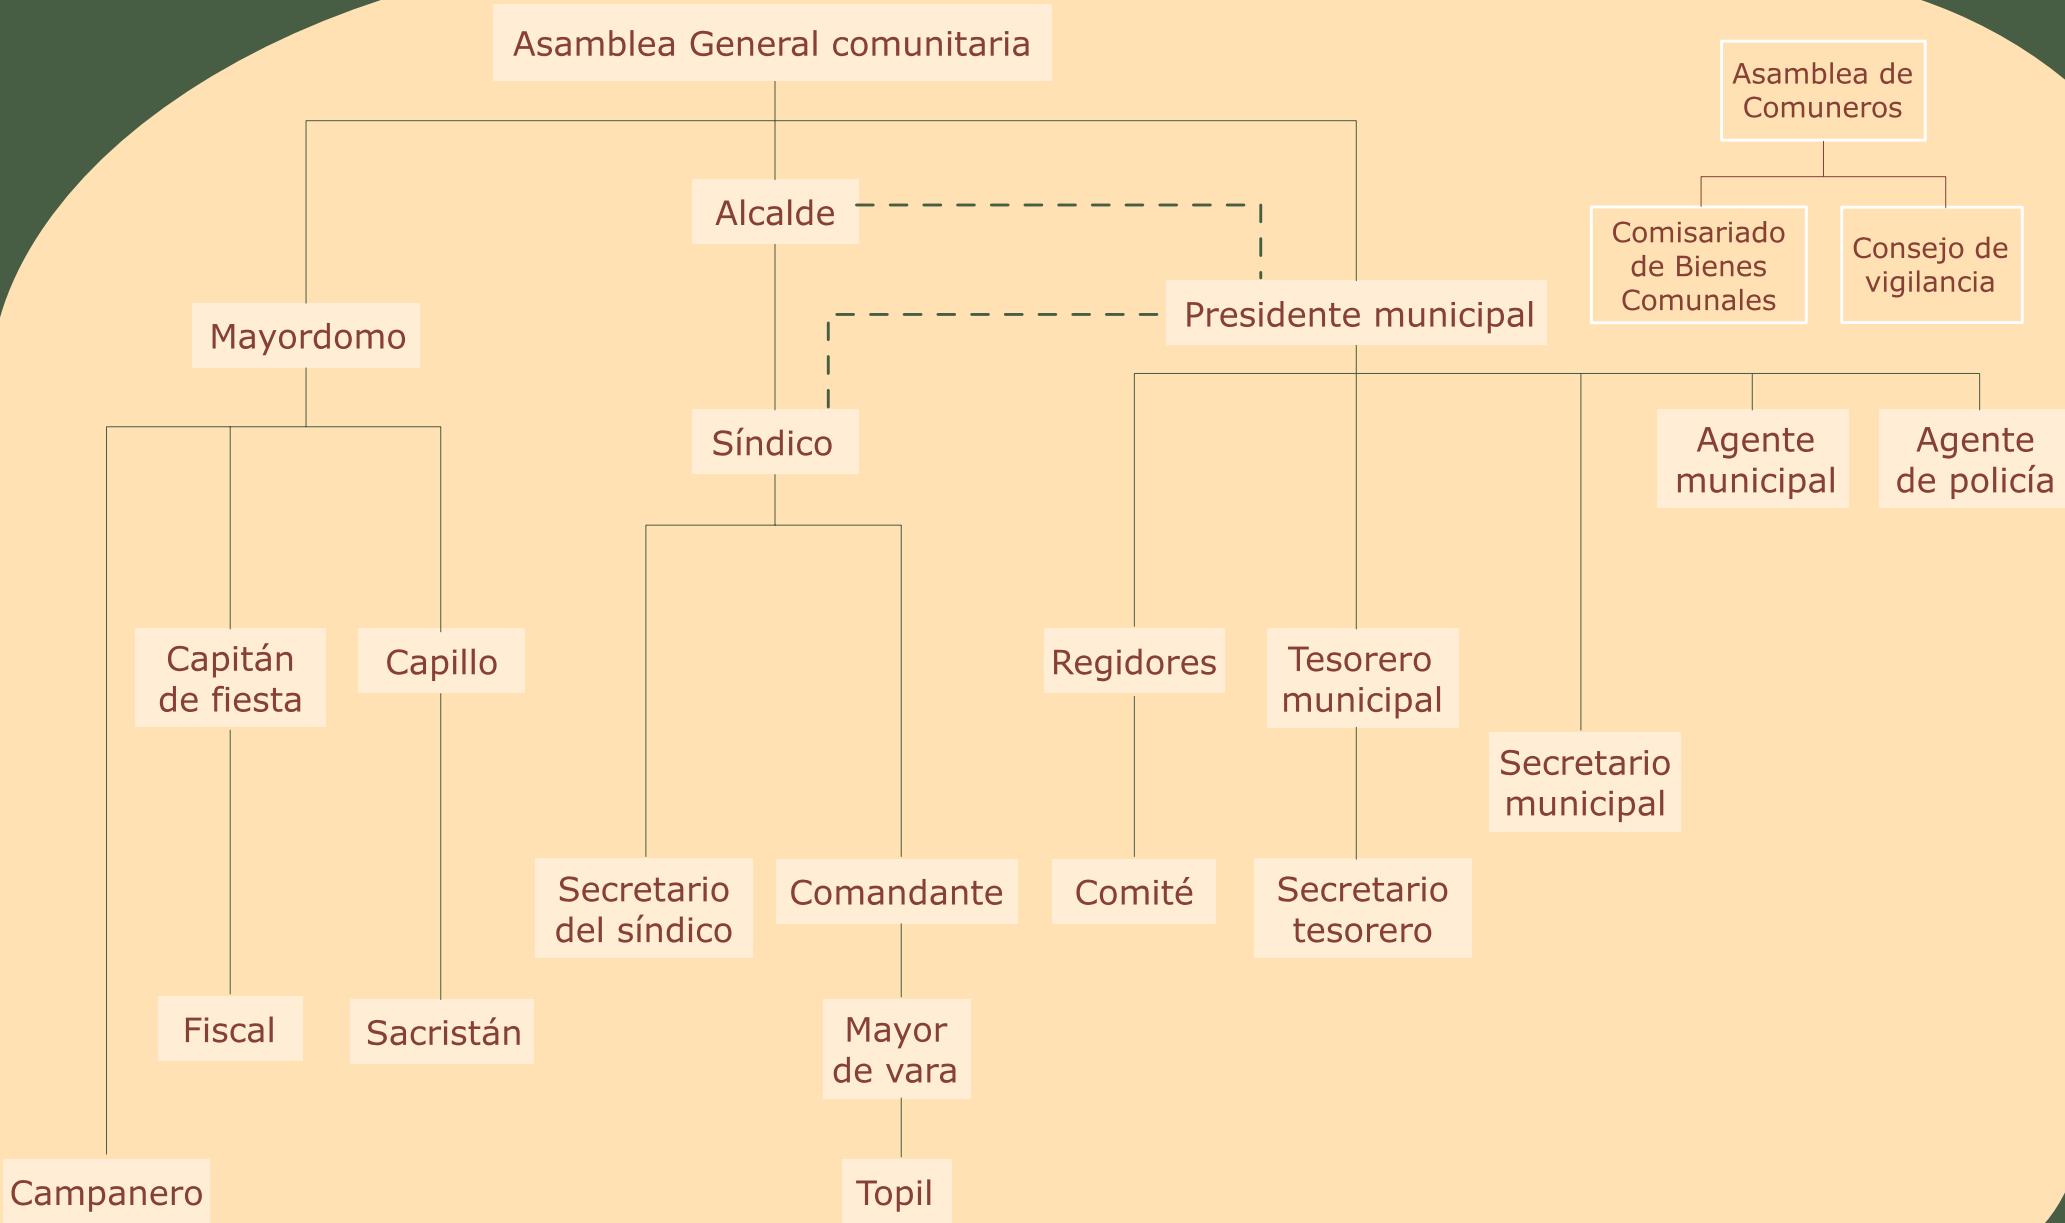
Asamblea General comunitaria

Asamblea de Comuneros

Alcalde

Comisariado de Bienes Comunales

Consejo de vigilancia

Presidente municipal

Mayordomo

Síndico

Agente municipal

Agente de policía

Capitán de fiesta

Capillo

Regidores

Tesorero municipal

Secretario municipal

Secretario del síndico

Comandante

Comité

Secretario tesorero

Fiscal

Sacristán

Mayor de vara

Campanero

Topil